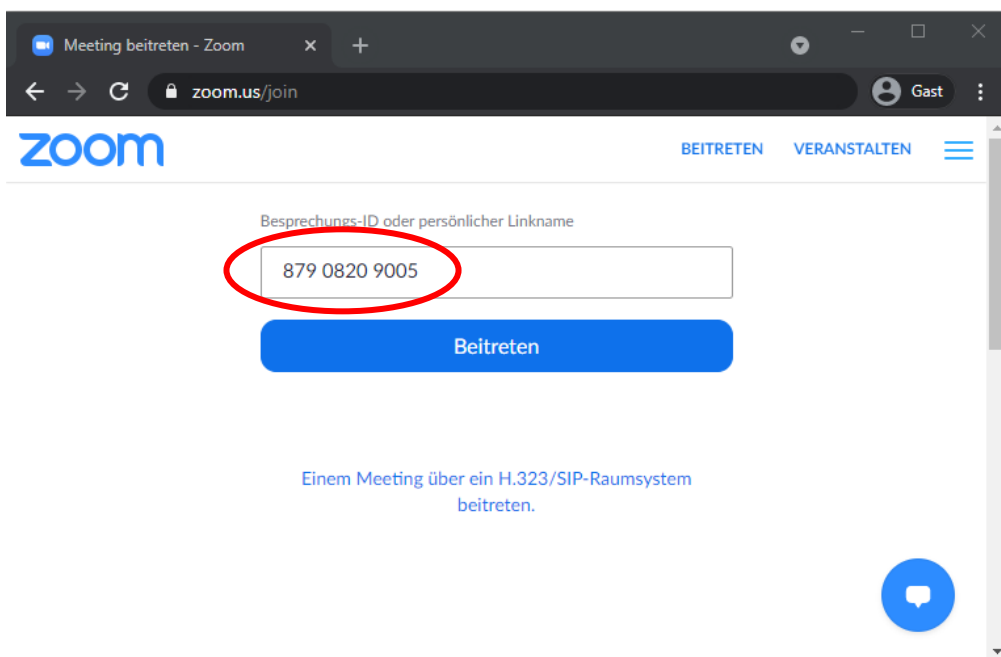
Meeting beitreten - Zoom

zoom.us/join

Gast

zoom

BEITRETEN VERANSTALTEN

Besprechungs-ID oder persönlicher Linkname

879 0820 9005

Beitreten

Einem Meeting über ein H.323/SIP-Raumsystem beitreten.